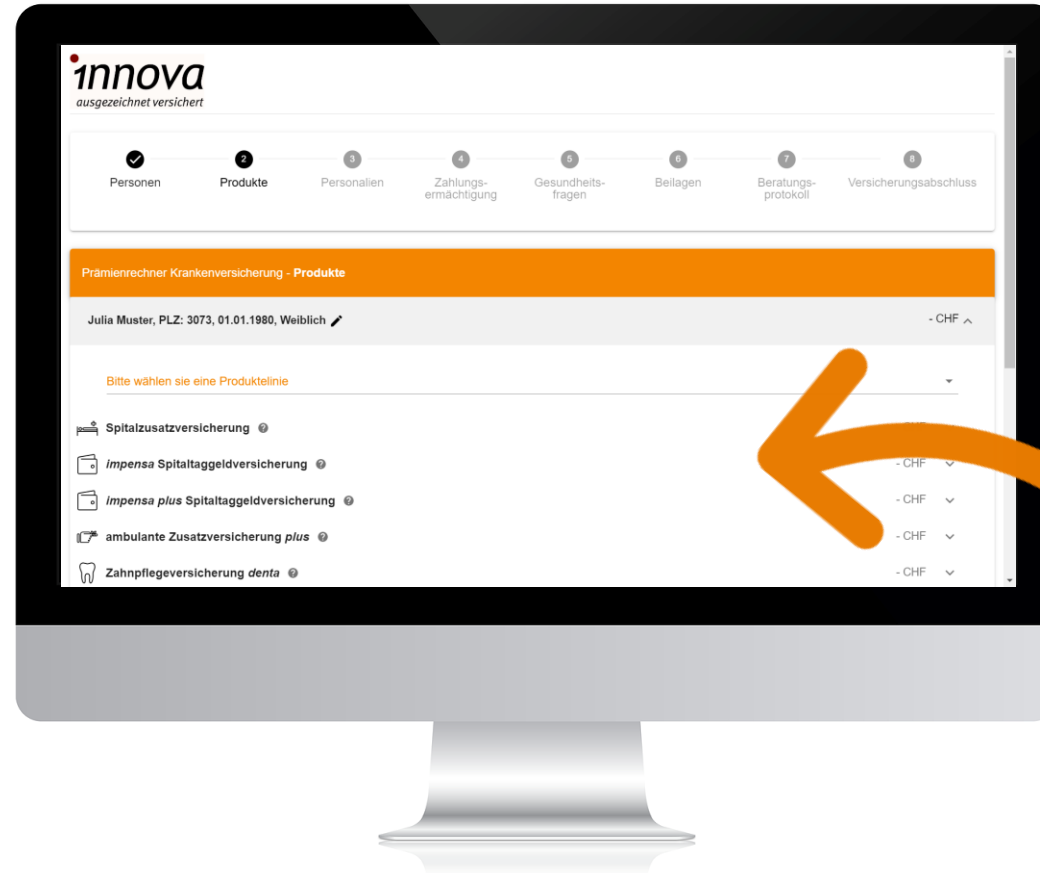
innova
ausgezeichnet versichert

Personen
2
Produkte
3
Personalien
4
Zahlungsermächtigung
5
Gesundheitsfragen
6
Beilagen
7
Beratungsprotokoll
8
Versicherungsabschluss

Prämienrechner Krankenversicherung - Produkte

Julia Muster, PLZ: 3073, 01.01.1980, Weiblich

- CHF

Bitte wählen sie eine Produktelinie

Spitalzusatzversicherung

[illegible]

impensa Spitaltaggeldversicherung

- CHF

impensa plus Spitaltaggeldversicherung

- CHF

ambulante Zusatzversicherung plus

- CHF

Zahnpflegeversicherung denta

- CHF